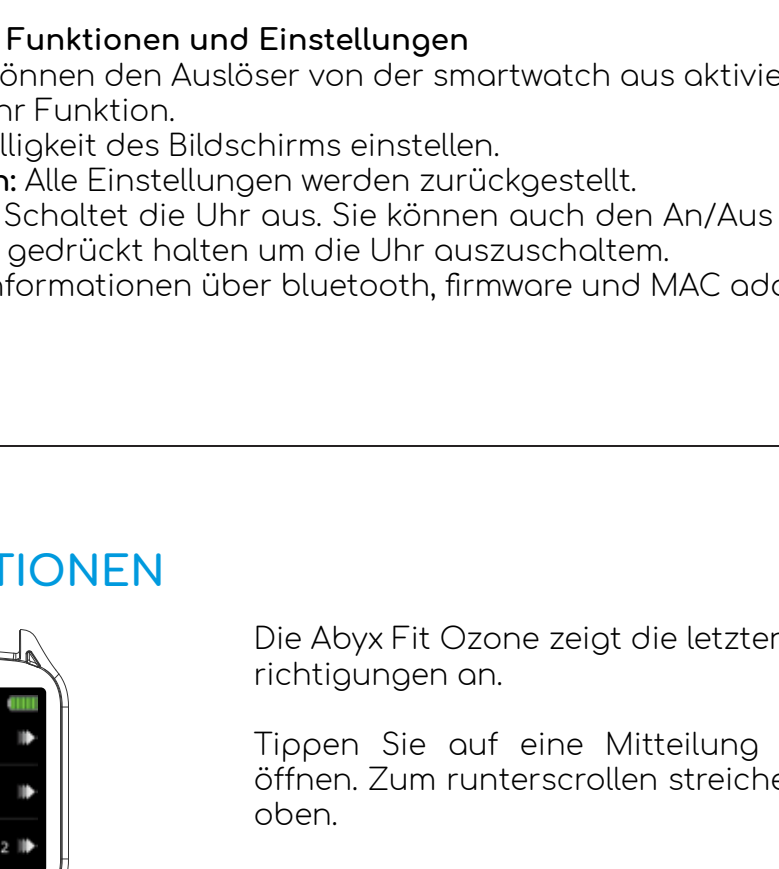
Funktionen und Einstellungen
önnen den Auslöser von der smartwatch aus aktivie
r Funktion.
lligkeit des Bildschirms einstellen.
n: Alle Einstellungen werden zurückgestellt.
Schaltet die Uhr aus. Sie können auch den An/Aus
gedrückt halten um die Uhr auszuschaltem.
nformationen über bluetooth, firmware und MAC ad

TIONEN

Die Abyx Fit Ozone zeigt die letzten
richtigungen an.

Tippen Sie auf eine Mitteilung
öffnen. Zum runterscrollen streiche
oben.

2